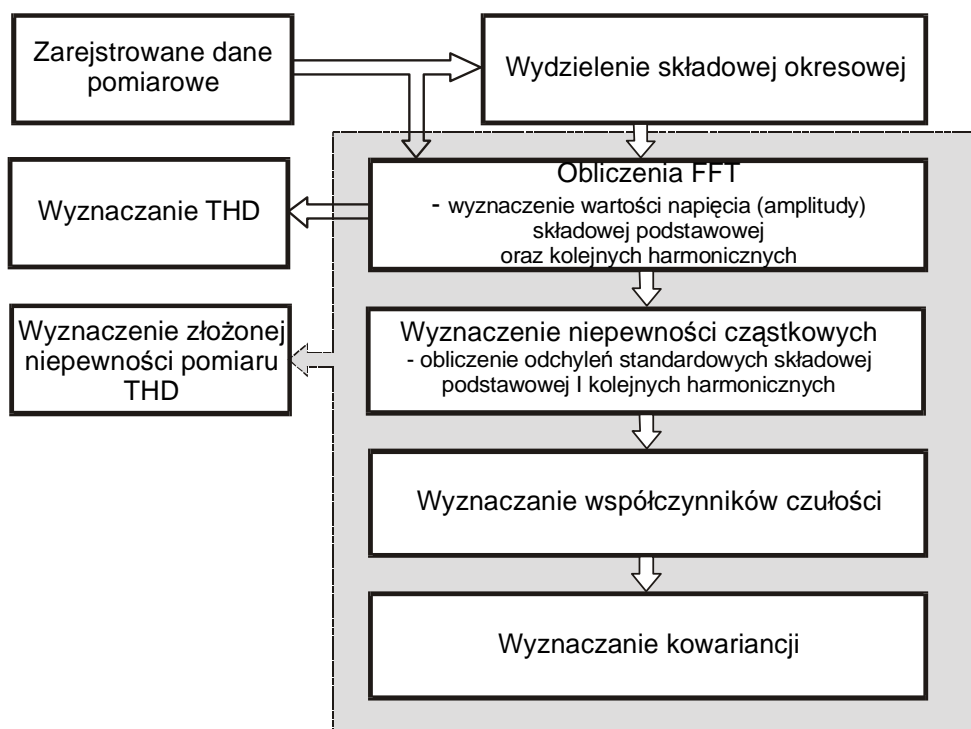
Zarejstrowane dane pomiarowe

Wydzielenie składowej okresowej

Obliczenia FFT
- wyznaczenie wartości napięcia (amplitudy) składowej podstawowej oraz kolejnych harmonicznych

Wyznaczanie THD

Wyznaczenie niepewności cząstkowych
- obliczenie odchyleń standardowych składowej podstawowej I kolejnych harmonicznych

Wyznaczenie złożonej niepewności pomiaru THD

Wyznaczanie współczynników czułości

Wyznaczanie kowariancji